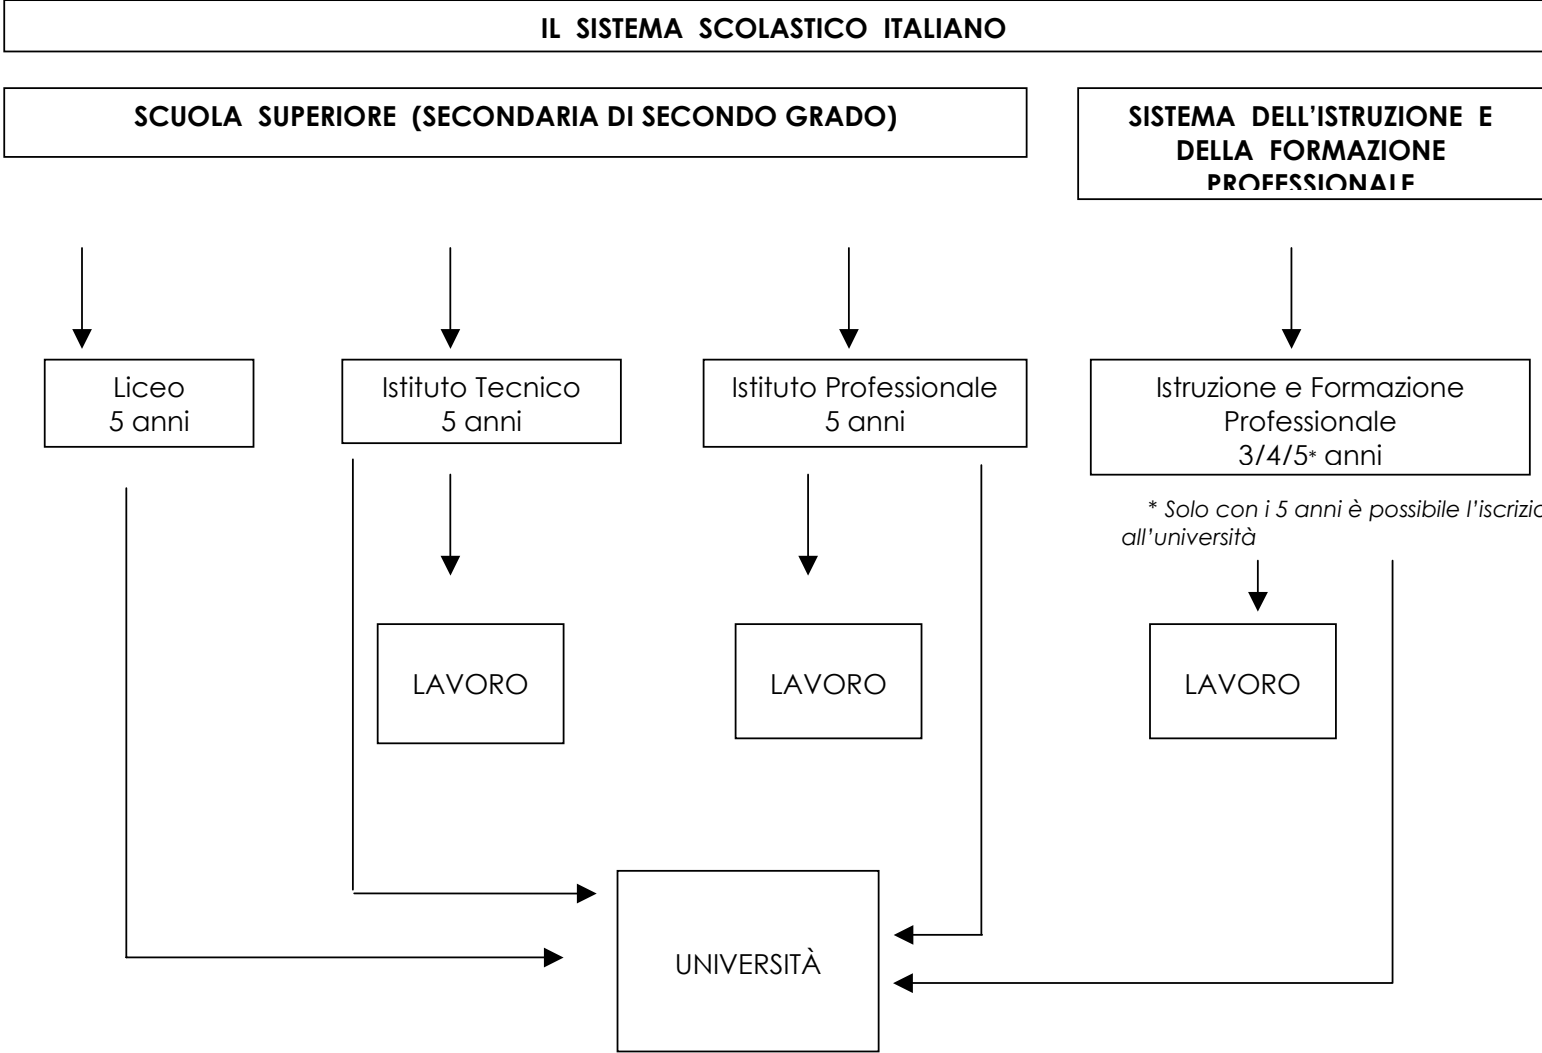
IL SISTEMA SCOLASTICO ITALIANO

SCUOLA SUPERIORE (SECONDARIA DI SECONDO GRADO)

SISTEMA DELL'ISTRUZIONE E DELLA FORMAZIONE PROFESSIONALE

Liceo
5 anni

Istituto Tecnico
5 anni

Istituto Professionale
5 anni

Istruzione e Formazione Professionale
3/4/5* anni

* Solo con i 5 anni è possibile l'iscrizio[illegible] all'università

LAVORO

LAVORO

LAVORO

UNIVERSITÀ